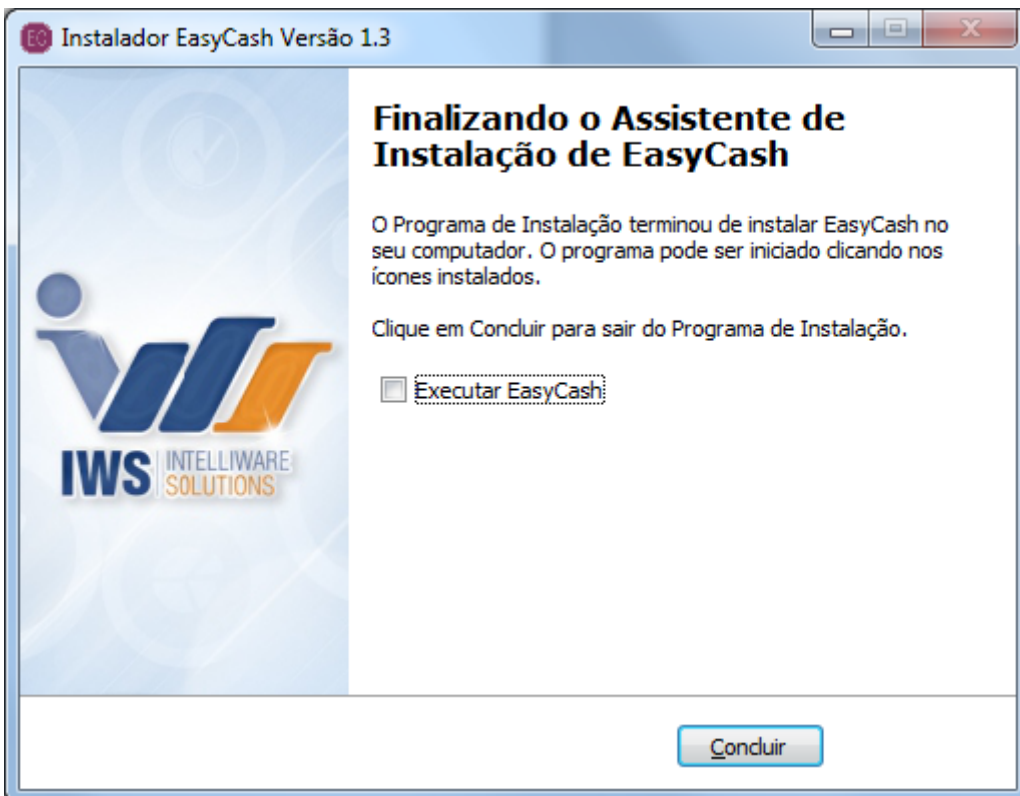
EC Instalador EasyCash Versão 1.3

IWS INTELLIWARE SOLUTIONS

Finalizando o Assistente de Instalação de EasyCash

O Programa de Instalação terminou de instalar EasyCash no seu computador. O programa pode ser iniciado clicando nos ícones instalados.

Clique em Concluir para sair do Programa de Instalação.

Executar EasyCash

Concluir